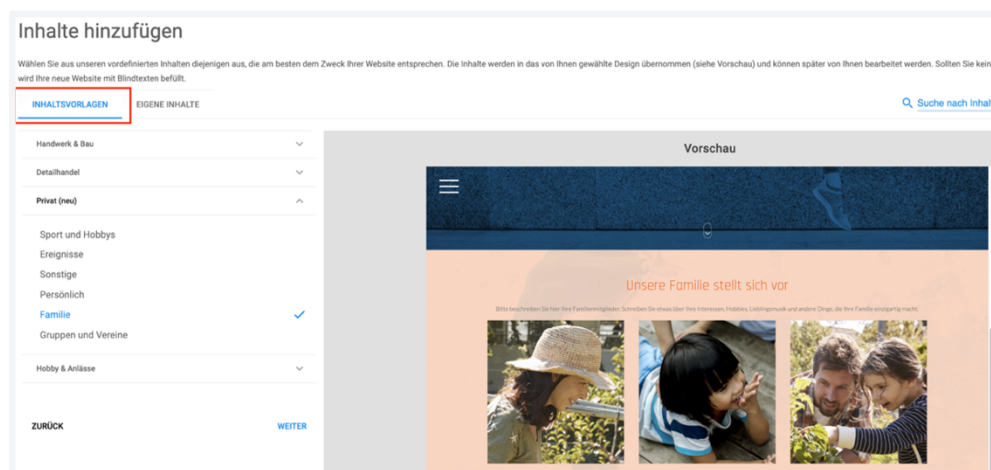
Inhalte hinzufügen

Wählen Sie aus unseren vordefinierten Inhalten diejenigen aus, die am besten dem Zweck Ihrer Website entsprechen. Die Inhalte werden in das von Ihnen gewählte Design übernommen (siehe Vorschau) und können später von Ihnen bearbeitet werden. Sollten Sie kein wird Ihre neue Website mit Blindtexten befüllt.

INHALTSVORLAGEN
EIGENE INHALTE
Suche nach Inhal

Handwerk & Bau
Detailhandel
Privat (neu)
Sport und Hobbys
Ereignisse
Sonstige
Persönlich
Familie
Gruppen und Vereine
Hobby & Anlässe

ZURÜCK
WEITER

Vorschau

Unsere Familie stellt sich vor

Bitte beschreiben Sie hier Ihre Familienmitglieder. Schreiben Sie etwas über Ihre Interessen, Hobbies, Lieblingsmusik und andere Dinge, die Ihre Familie einzigartig macht.